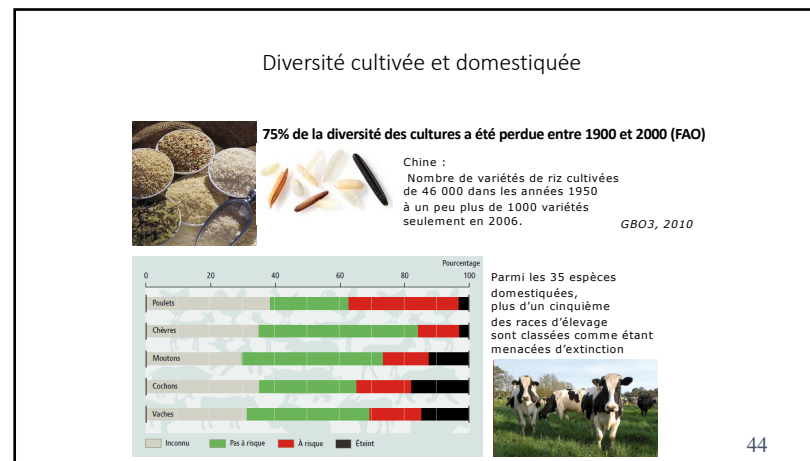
Diversité cultivée et domestiquée

75% de la diversité des cultures a été perdue entre 1900 et 2000 (FAO)

Chine :
Nombre de variétés de riz cultivées de 46 000 dans les années 1950 à un peu plus de 1000 variétés seulement en 2006.

GBO3, 2010

Pourcentage

0 20 40 60 80 100

Poulets

Chèvres

Moutons

Cochons

Vaches

Inconnu Pas à risque À risque Éteint

Parmi les 35 espèces domestiquées, plus d'un cinquième des races d'élevage sont classées comme étant menacées d'extinction

44